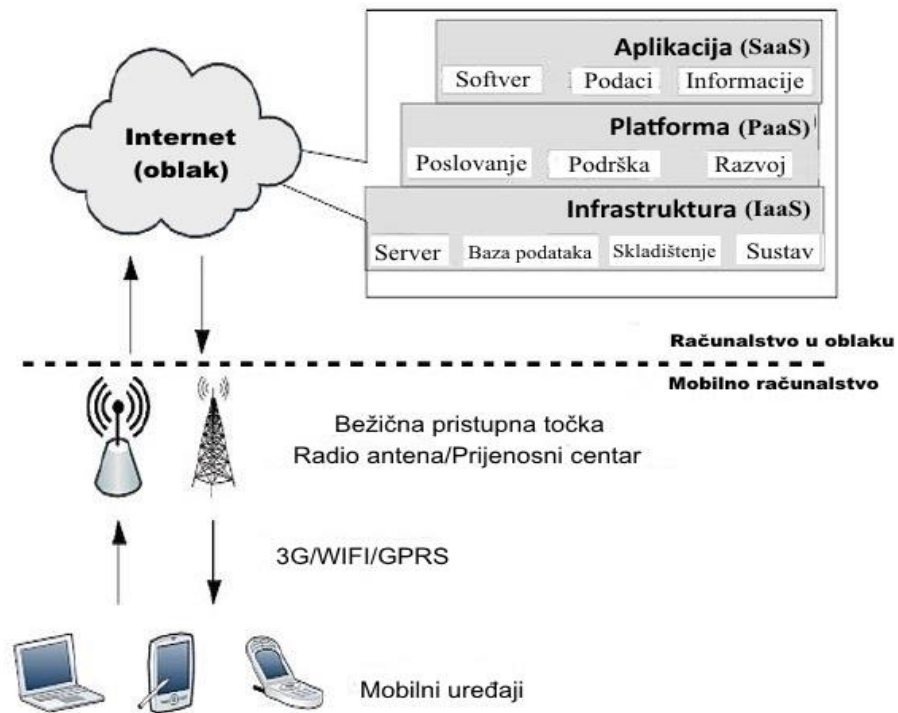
Internet (oblak)

Aplikacija (SaaS)
Softver
Podaci
Informacije

Platforma (PaaS)
Poslovanje
Podrška
Razvoj

Infrastruktura (IaaS)
Server
Baza podataka
Skladištenje
Sustav

Računalstvo u oblaku

Mobilno računalstvo

Bežična pristupna točka
Radio antena/Prijenosni centar

3G/WIFI/GPRS

Mobilni uređaji